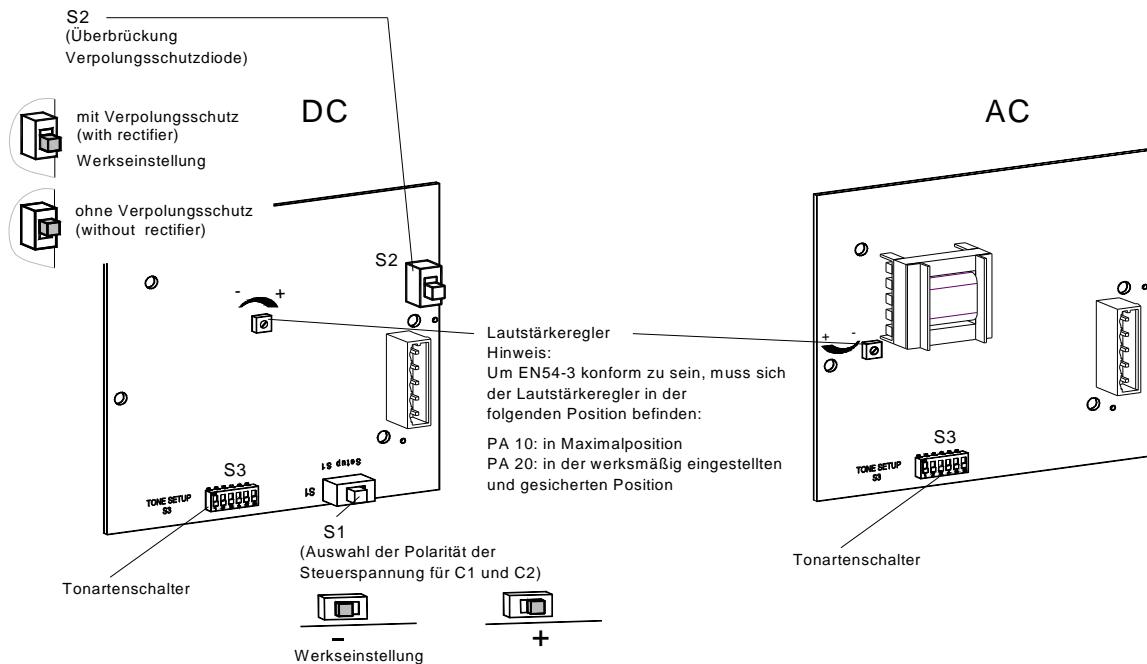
S2
(Überbrückung
Verpolungsschutzdiode)

mit Verpolungsschutz
(with rectifier)
Werkseinstellung

ohne Verpolungsschutz
(without rectifier)

DC

AC

S2

- +

Lautstärkeregler
Hinweis:
Um EN54-3 konform zu sein, muss sich der Lautstärkeregler in der folgenden Position befinden:

PA 10: in Maximalposition
PA 20: in der werksmäßig eingestellten und gesicherten Position

+ -

S3

TONE SETUP
S3

Setup S1

S1

S3

TONE SETUP
S3

S1
(Auswahl der Polarität der
Steuerspannung für C1 und C2)

Tonartenschalter

Tonartenschalter

–

+

Werkseinstellung